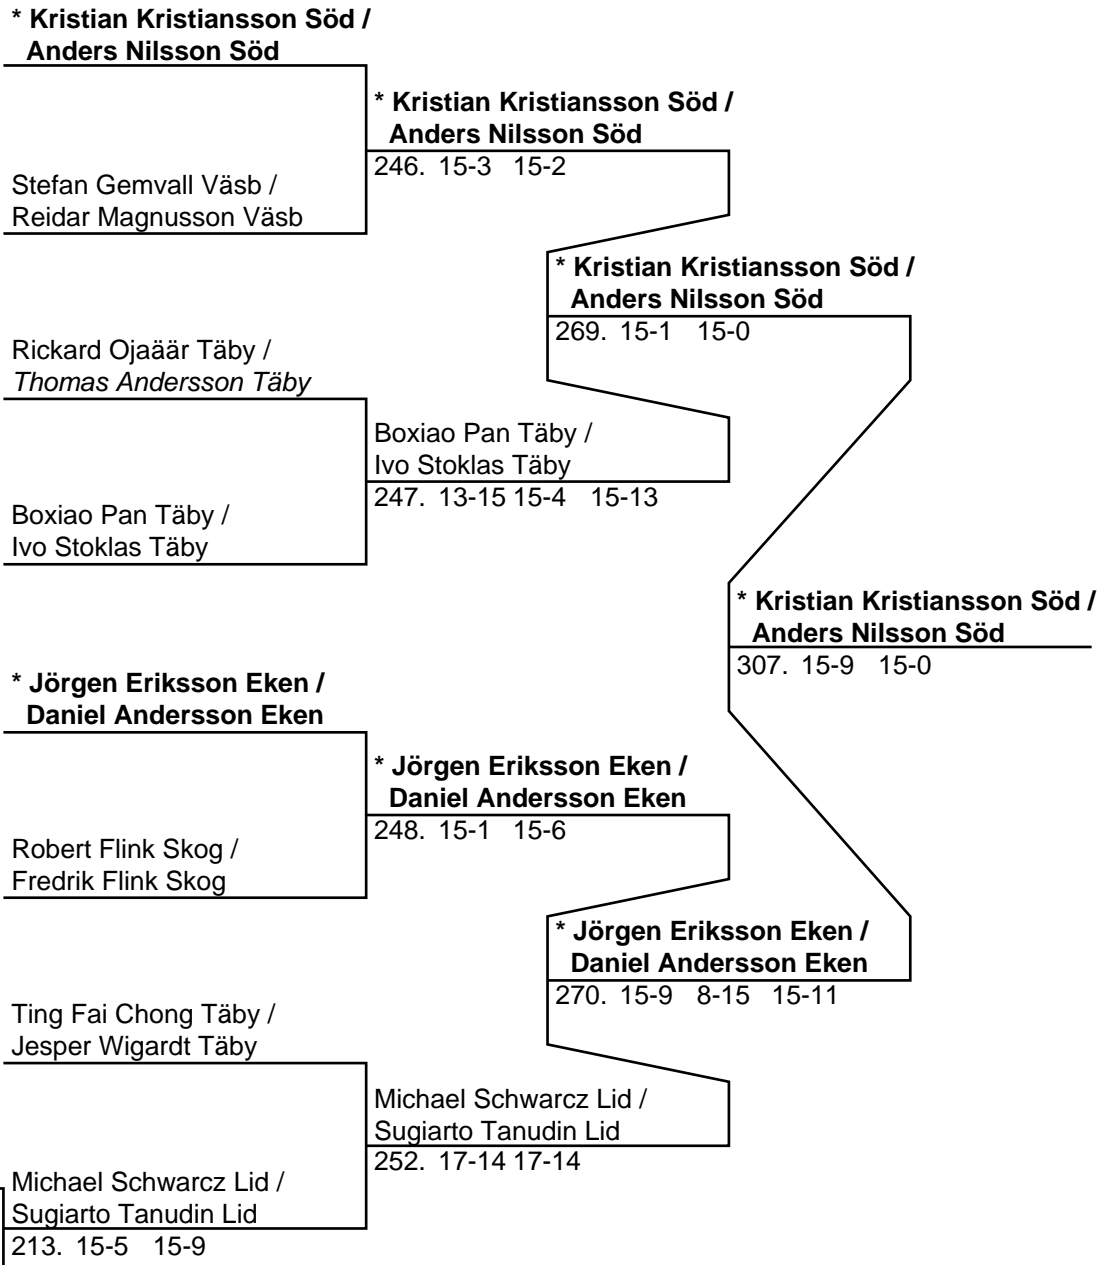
* Kristian Kristiansson Söd / Anders Nilsson Söd

Stefan Gemvall Väsb / Reidar Magnusson Väsb

* Kristian Kristiansson Söd / Anders Nilsson Söd
246. 15-3 15-2

Rickard Ojaäär Täby / Thomas Andersson Täby

Boxiao Pan Täby / Ivo Stoklas Täby

Boxiao Pan Täby / Ivo Stoklas Täby
247. 13-15 15-4 15-13

* Kristian Kristiansson Söd / Anders Nilsson Söd
269. 15-1 15-0

* Kristian Kristiansson Söd / Anders Nilsson Söd
307. 15-9 15-0

* Jörgen Eriksson Eken / Daniel Andersson Eken

Robert Flink Skog / Fredrik Flink Skog

* Jörgen Eriksson Eken / Daniel Andersson Eken
248. 15-1 15-6

* Jörgen Eriksson Eken / Daniel Andersson Eken
270. 15-9 8-15 15-11

Ting Fai Chong Täby / Jesper Wigardt Täby

Michael Schwarcz Lid / Sugiarto Tanudin Lid
213. 15-5 15-9

Michael Schwarcz Lid / Sugiarto Tanudin Lid
252. 17-14 17-14